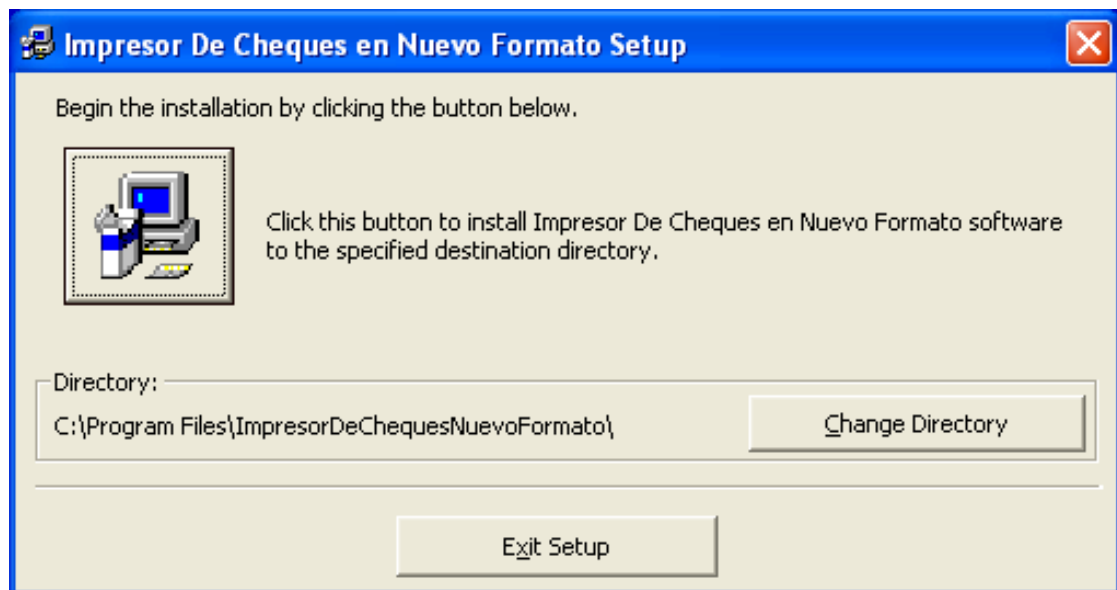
Impresor De Cheques en Nuevo Formato Setup

Begin the installation by clicking the button below.

Click this button to install Impresor De Cheques en Nuevo Formato software to the specified destination directory.

Directory:

C:\Program Files\ImpresorDeChequesNuevoFormato\

Change Directory

Exit Setup